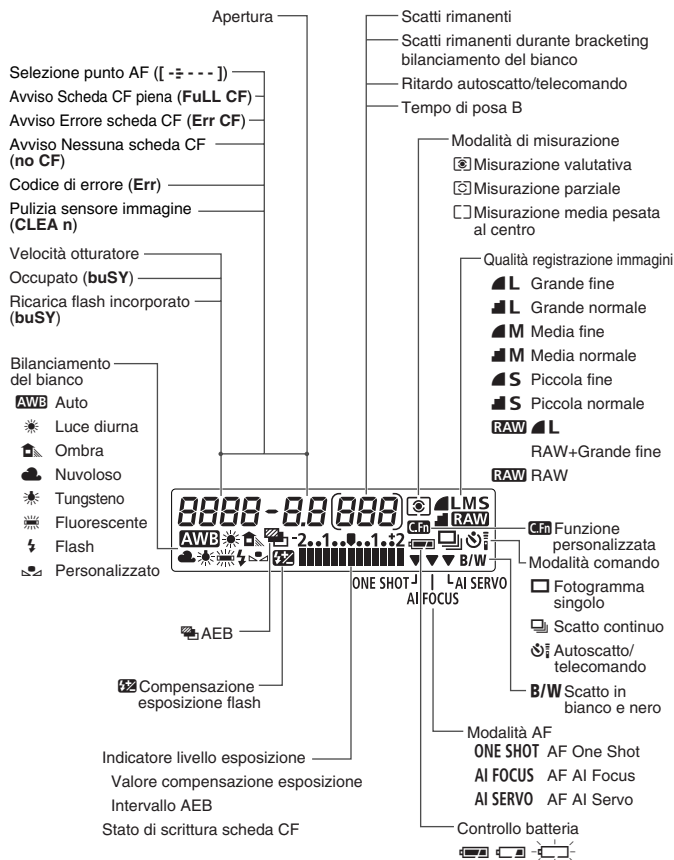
Apertura

Scatti rimanenti

Scatti rimanenti durante bracketing bilanciamento del bianco

Ritardo autoscatto/telecomando

Tempo di posa B

Selezione punto AF ([ -:- - - - ])

Avviso Scheda CF piena (**FuLL CF**)

Avviso Errore scheda CF (**Err CF**)

Avviso Nessuna scheda CF (**no CF**)

Codice di errore (**Err**)

Pulizia sensore immagine (**CLEA n**)

Velocità otturatore

Occupato (**buSY**)

Ricarica flash incorporato (**buSY**)

Modalità di misurazione

Misurazione valutativa

Misurazione parziale

Misurazione media pesata al centro

Qualità registrazione immagini

L Grande fine

L Grande normale

M Media fine

M Media normale

S Piccola fine

S Piccola normale

RAW L

RAW+Grande fine

RAW RAW

Bilanciamento del bianco

AWB Auto

Luce diurna

Ombra

Nuvoloso

Tungsteno

Fluorescente

Flash

Personalizzato

8888 - 8.8 888 LMS RAW

AWB -2..1..0..1..+2

ONE SHOT AI FOCUS AI SERVO B/W

C.Fn Funzione personalizzata

Modalità comando

Fotogramma singolo

Scatto continuo

Autoscatto/ telecomando

AEB

Compensazione esposizione flash

B/W Scatto in bianco e nero

Modalità AF

ONE SHOT AF One Shot

AI FOCUS AF AI Focus

AI SERVO AF AI Servo

Indicatore livello esposizione

Valore compensazione esposizione

Intervallo AEB

Stato di scrittura scheda CF

Controllo batteria